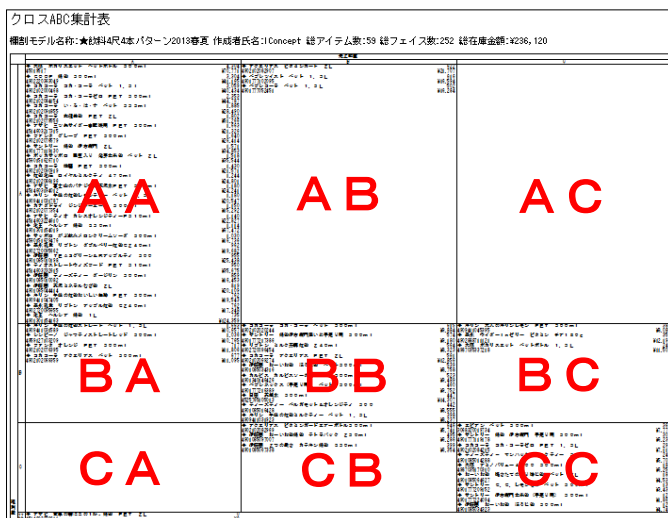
クロスABC集計表

棚割モデル名称:★飲料4尺4本パターン2013春夏 作成者氏名:IConcept 総アイテム数:59 総フェイス数:252 総在庫金額:¥236,120

| | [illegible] | | |
|---|---|---|---|
| A | AA | AB | AC |
| B | BA | BB | BC |
| C | CA | CB | CC |